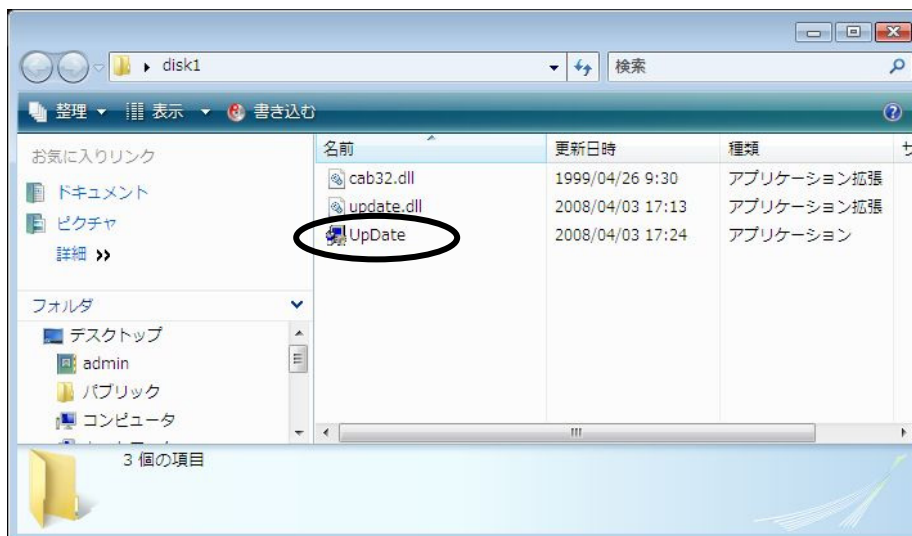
disk1

検索

整理 ▾ 表示 ▾ 書き込む

お気に入りリンク

ドキュメント

ピクチャ

詳細 »

フォルダ

デスクトップ

admin

パブリック

コンピュータ

| 名前 | 更新日時 | 種類 | サ |
|---|---|---|---|
| cab32.dll | 1999/04/26 9:30 | アプリケーション拡張 | |
| update.dll | 2008/04/03 17:13 | アプリケーション拡張 | |
| UpDate | 2008/04/03 17:24 | アプリケーション | |

3 個の項目